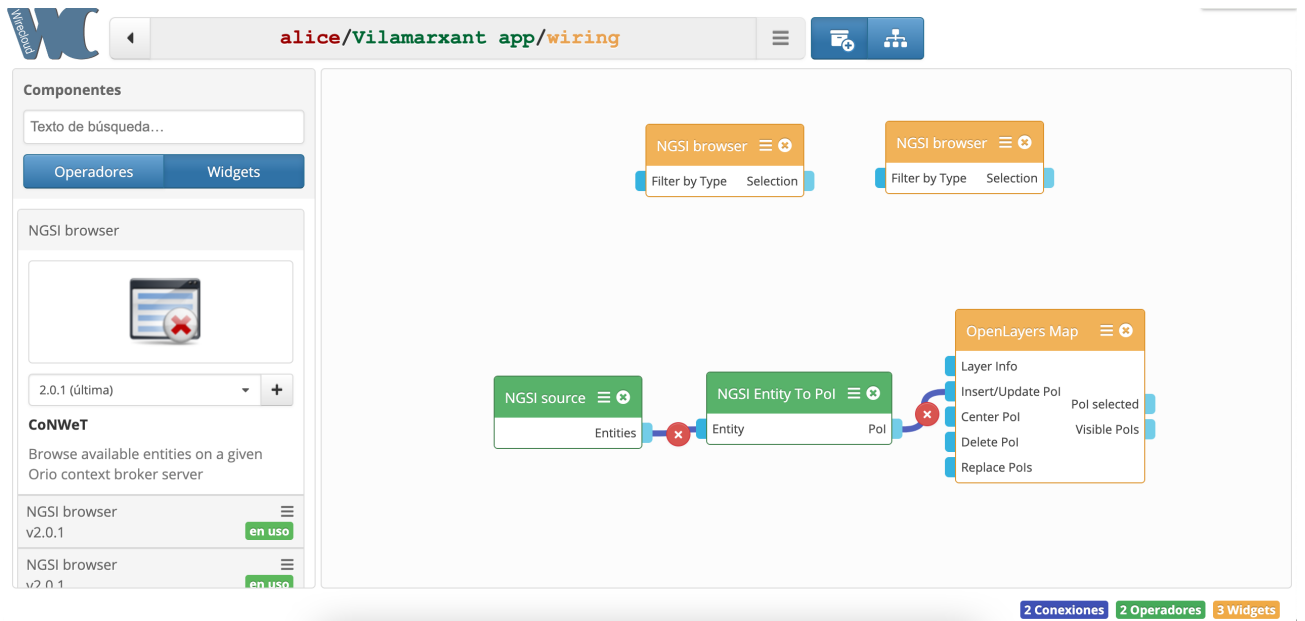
Wirecloud

alice/Vilamarxant app/wiring

Componentes

Texto de búsqueda…

Operadores | Widgets

NGSI browser

2.0.1 (última)

+

CoNWeT

Browse available entities on a given Orio context broker server

NGSI browser
v2.0.1
en uso

NGSI browser
v2.0.1
en uso

NGSI browser
Filter by Type
Selection

NGSI browser
Filter by Type
Selection

OpenLayers Map
Layer Info
Insert/Update PoI
Center PoI
Delete PoI
Replace PoIs
PoI selected
Visible PoIs

NGSI source
Entities

NGSI Entity To PoI
Entity
PoI

2 Conexiones
2 Operadores
3 Widgets